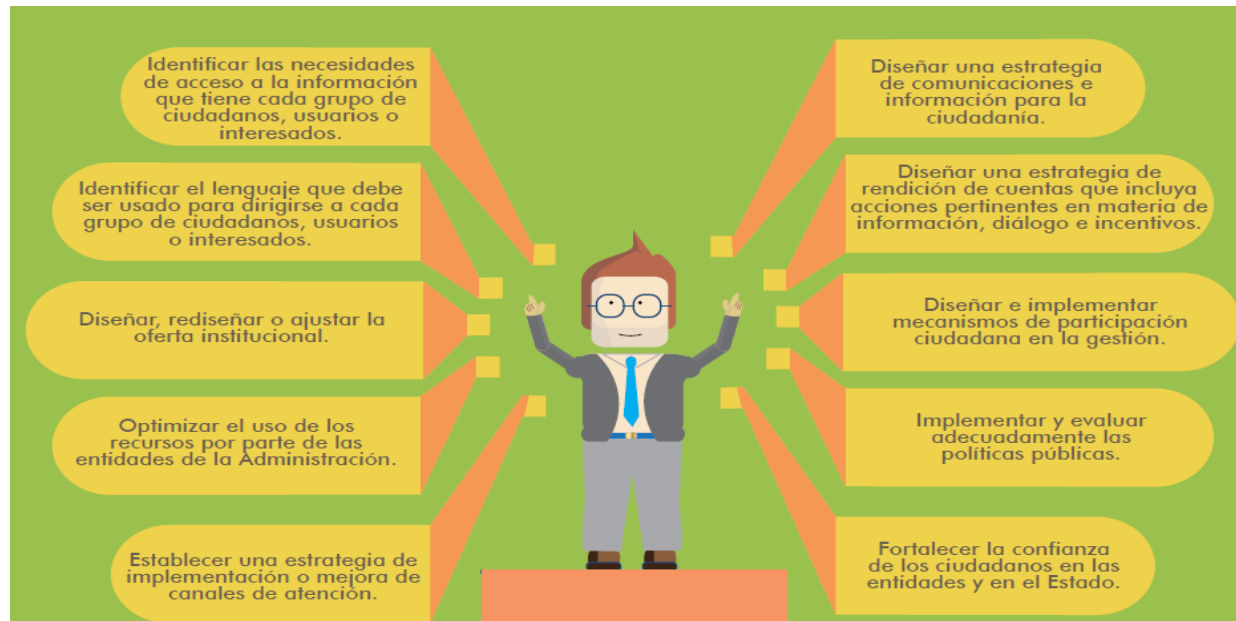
Identificar las necesidades de acceso a la información que tiene cada grupo de ciudadanos, usuarios o interesados.

Identificar el lenguaje que debe ser usado para dirigirse a cada grupo de ciudadanos, usuarios o interesados.

Diseñar, rediseñar o ajustar la oferta institucional.

Optimizar el uso de los recursos por parte de las entidades de la Administración.

Establecer una estrategia de implementación o mejora de canales de atención.

Diseñar una estrategia de comunicaciones e información para la ciudadanía.

Diseñar una estrategia de rendición de cuentas que incluya acciones pertinentes en materia de información, diálogo e incentivos.

Diseñar e implementar mecanismos de participación ciudadana en la gestión.

Implementar y evaluar adecuadamente las políticas públicas.

Fortalecer la confianza de los ciudadanos en las entidades y en el Estado.